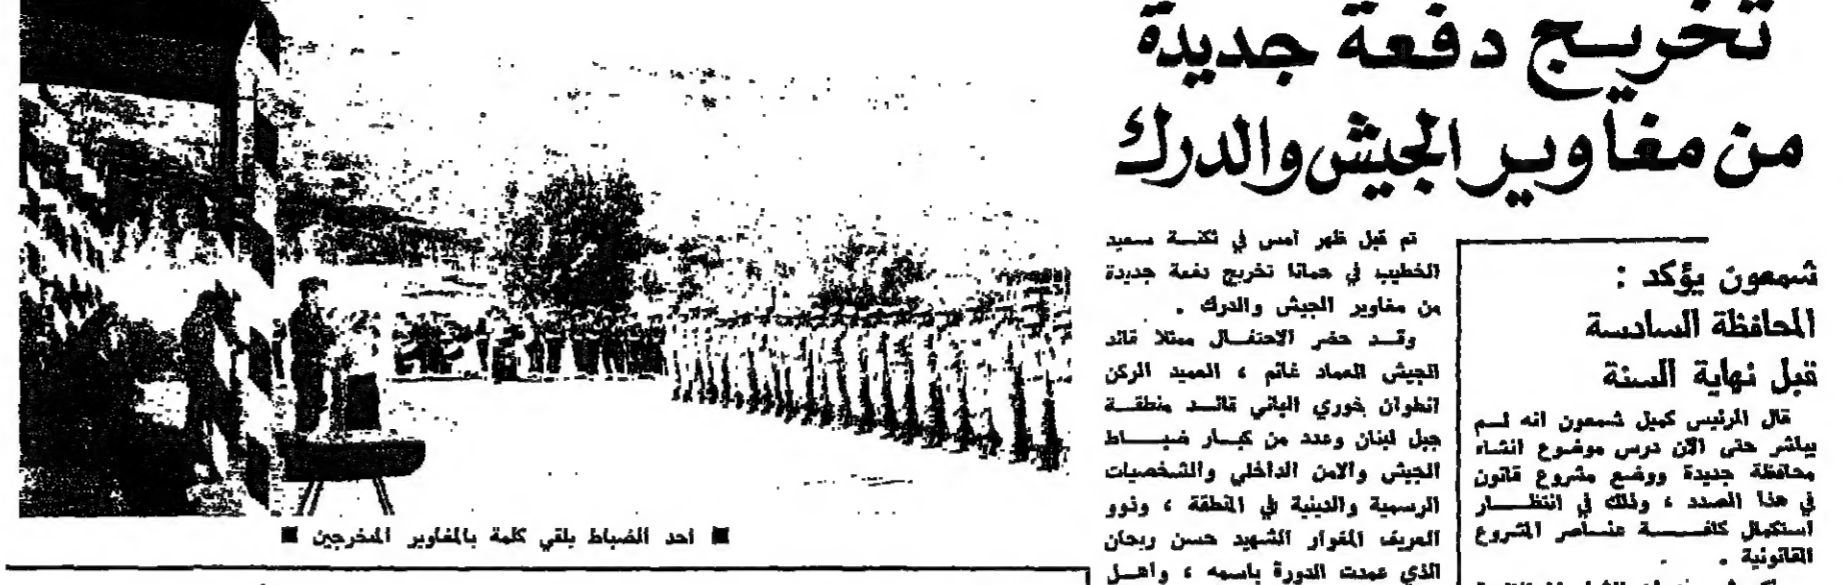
تخريج دفعة جديدة من مغاوير الجيش والدرك

تم قبل ظهر امس في ثكنة سعيد الخطيب في حمانا تخريج دفعة جديدة من مغاوير الجيش والدرك .

وقد حضر الاحتفال ممثلا قائد الجيش العماد غانم ، العميد الركن انطوان خوري البالي قائد منطقة جبل لبنان وعدد من كبار ضباط الجيش والامن الداخلي والشخصيات الرسمية والدينية في المنطقة ، وذوو العريف المغوار الشهيد حسن ريحان الذي عمدت الدورة باسمه ، واهل

■ احد الضباط يلقي كلمة بالمغاوير المخرجين ■

شمعون يؤكد :
المحافظة السادسة قبل نهاية السنة

قال الرئيس كميل شمعون انه لم يباشر حتى الآن درس موضوع انشاء محافظة جديدة ووضع مشروع قانون في هذا الصدد ، وذلك في انتظار استكمال كافة عناصر المشروع القانونية .

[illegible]